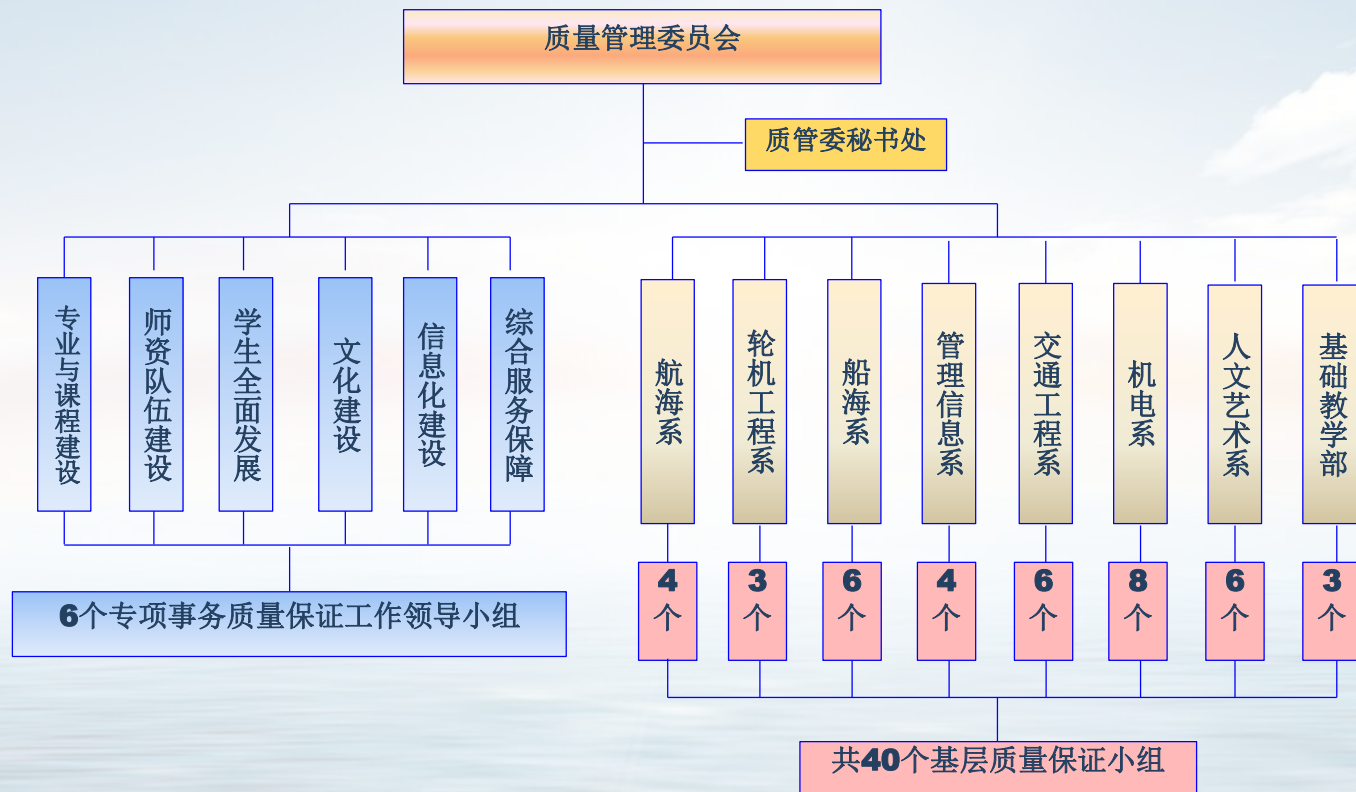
质量管理委员会

质管委秘书处

专业与课程建设

师资队伍建设

学生全面发展

文化建设

信息化建设

综合服务保障

6个专项事务质量保证工作领导小组

航海系

轮机工程系

船海系

管理信息系

交通工程系

机电系

人文艺术系

基础教学部

4个

3个

6个

4个

6个

8个

6个

3个

共40个基层质量保证小组